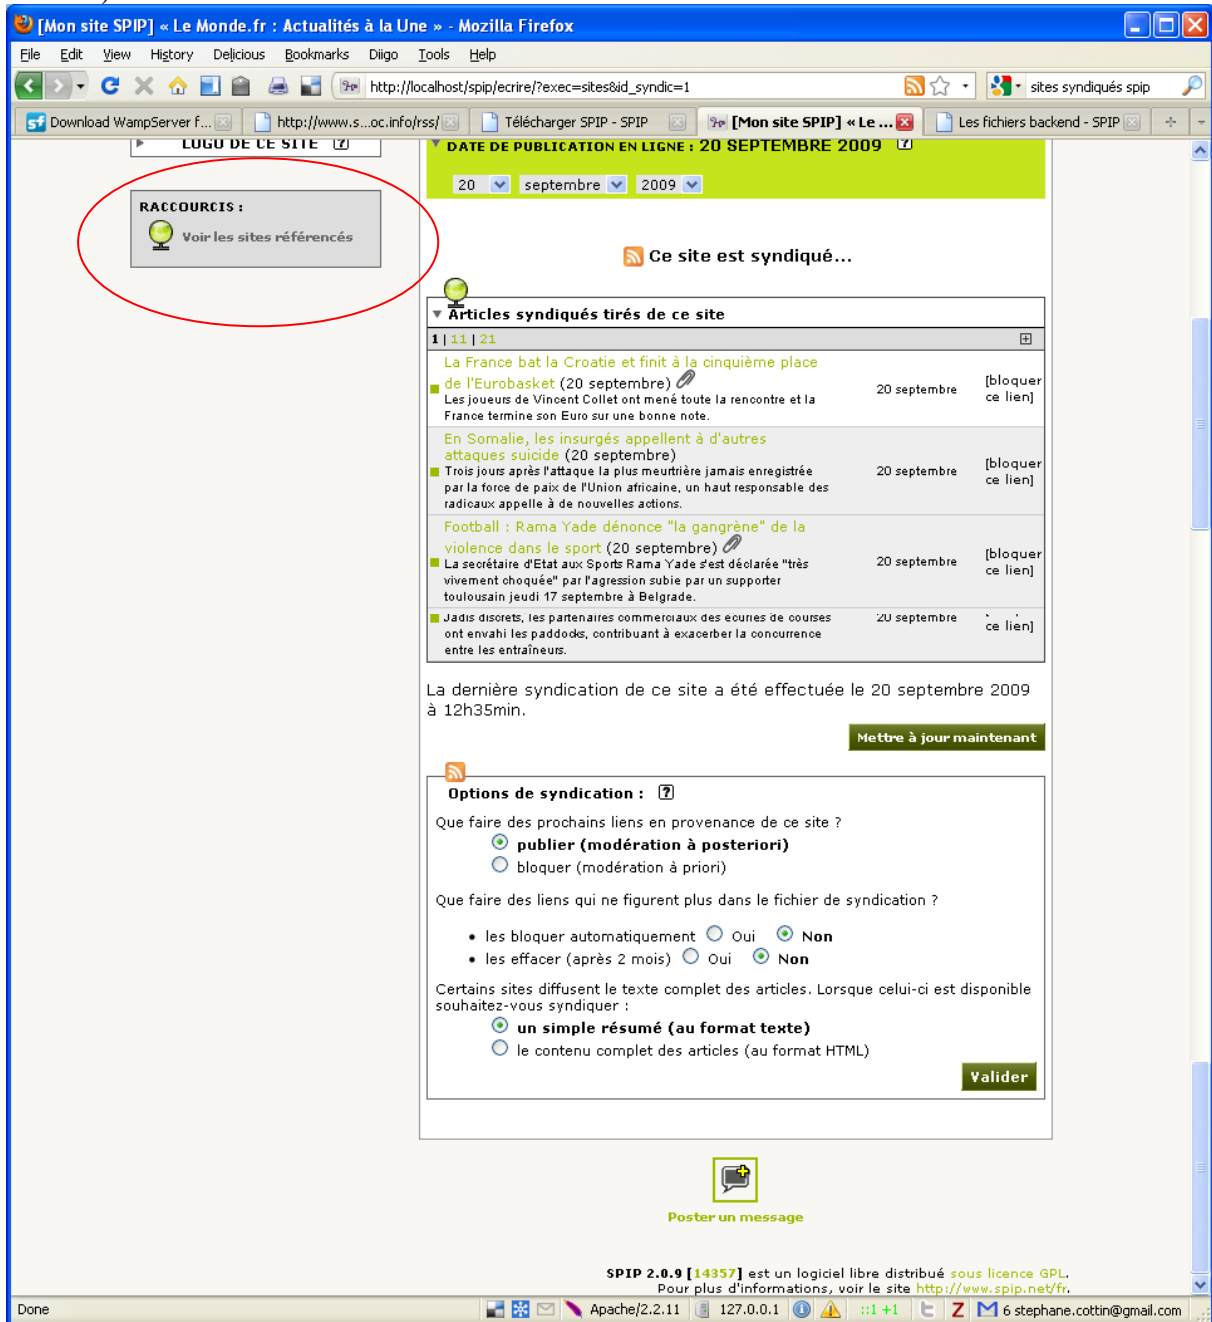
[Mon site SPIP] « Le Monde.fr : Actualités à la Une » - Mozilla Firefox

File Edit View History Delicious Bookmarks Diigo Tools Help

http://localhost/spip/ecrire/?exec=sites&id_syndic=1

sites syndiqués spip

Download WampServer f... | http://www.s...oc.info/rss/ | Télécharger SPIP - SPIP | [Mon site SPIP] « Le ... | Les fichiers backend - SPIP

LOGO DE CE SITE

RACCOURCIS :

Voir les sites référencés

DATE DE PUBLICATION EN LIGNE : 20 SEPTEMBRE 2009

20 septembre 2009

Ce site est syndiqué...

Articles syndiqués tirés de ce site

1 | 11 | 21

| | | |
|---|---|---|
| La France bat la Croatie et finit à la cinquième place de l'Eurobasket (20 septembre) Les joueurs de Vincent Collet ont mené toute la rencontre et la France termine son Euro sur une bonne note. | 20 septembre | [bloquer ce lien] |
| En Somalie, les insurgés appellent à d'autres attaques suicide (20 septembre) Trois jours après l'attaque la plus meurtrière jamais enregistrée par la force de paix de l'Union africaine, un haut responsable des radicaux appelle à de nouvelles actions. | 20 septembre | [bloquer ce lien] |
| Football : Rama Yade dénonce "la gangrène" de la violence dans le sport (20 septembre) La secrétaire d'Etat aux Sports Rama Yade s'est déclarée "très vivement choquée" par l'agression subie par un supporter toulousain jeudi 17 septembre à Belgrade. | 20 septembre | [bloquer ce lien] |
| Jadis discrets, les partenaires commerciaux des écuries de courses ont envahi les paddocks, contribuant à exacerber la concurrence entre les entraîneurs. | 20 septembre | ce lien] |

La dernière syndication de ce site a été effectuée le 20 septembre 2009 à 12h35min.

Mettre à jour maintenant

Options de syndication :

Que faire des prochains liens en provenance de ce site ?
publier (modération à posteriori)
bloquer (modération à priori)

Que faire des liens qui ne figurent plus dans le fichier de syndication ?
• les bloquer automatiquement Oui Non
• les effacer (après 2 mois) Oui Non

Certains sites diffusent le texte complet des articles. Lorsque celui-ci est disponible souhaitez-vous syndiquer :
un simple résumé (au format texte)
le contenu complet des articles (au format HTML)

Valider

Poster un message

SPIP 2.0.9 [14357] est un logiciel libre distribué sous licence GPL.
Pour plus d'informations, voir le site http://www.spip.net/fr.

Done | Apache/2.2.11 | 127.0.0.1 | ::1 +1 | 6 stephane.cottin@gmail.com